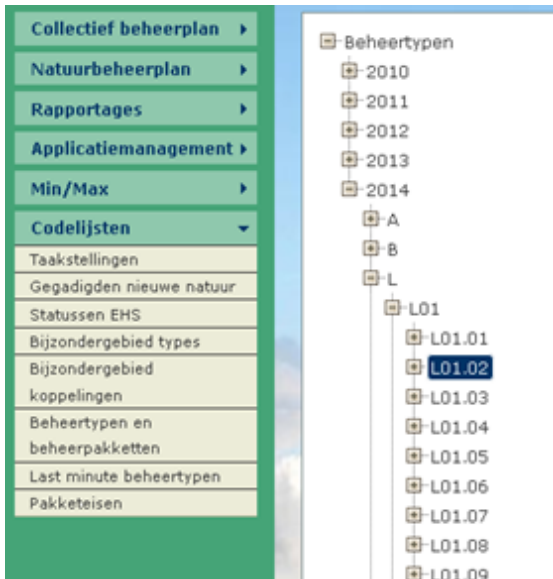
Collectief beheerplan ▸
Natuurbeheerplan ▸
Rapportages ▸
Applicatiemanagement ▸
Min/Max ▸
Codelijsten ▾
Taakstellingen
Gegadigden nieuwe natuur
Statussen EHS
Bijzondergebied types
Bijzondergebied koppelingen
Beheertypen en beheerpakketten
Last minute beheertypen
Pakketeisen

Beheertypen
2010
2011
2012
2013
2014
A
B
L
L01
L01.01
L01.02
L01.03
L01.04
L01.05
L01.06
L01.07
L01.08
L01.09